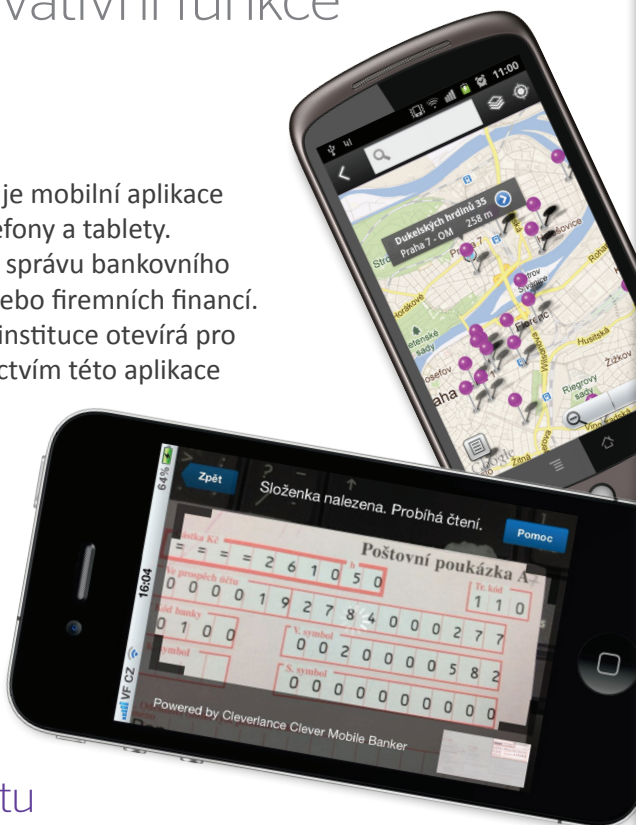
vativní funkce

je mobilní aplikace
efony a tablety.
správu bankovního
ebo firemních financí.
instituce otevírá pro
ctvím této aplikace

11:00

Dukelských hrdinů 35
Praha 7 - OM 258 m

Florenc
Husitská
Žižkov
Riegrový sady
Vinohradská
Žitná
Josefov
Praha
Letenské sady
Holešovice
Hradčany

VF CZ 16:04 64%

Zpět
Složenka nalezena. Probíhá čtení.
Pomoc

Poštovní poukázka A
Částka Kč
= = = = 2 6 1 0 5 0
Ve prospěch účtu
0 0 0 0 1 9 2 7 8 4 0 0 0 2 7 7
Tr. kód
1 1 0
Kód banky
0 1 0 0
V. symbol
0 0 2 0 0 0 0 5 8 2
K. symbol
S. symbol
0 0 0 0 0 0 0 0 0 0

Powered by Cleverlance Clever Mobile Banker

tu